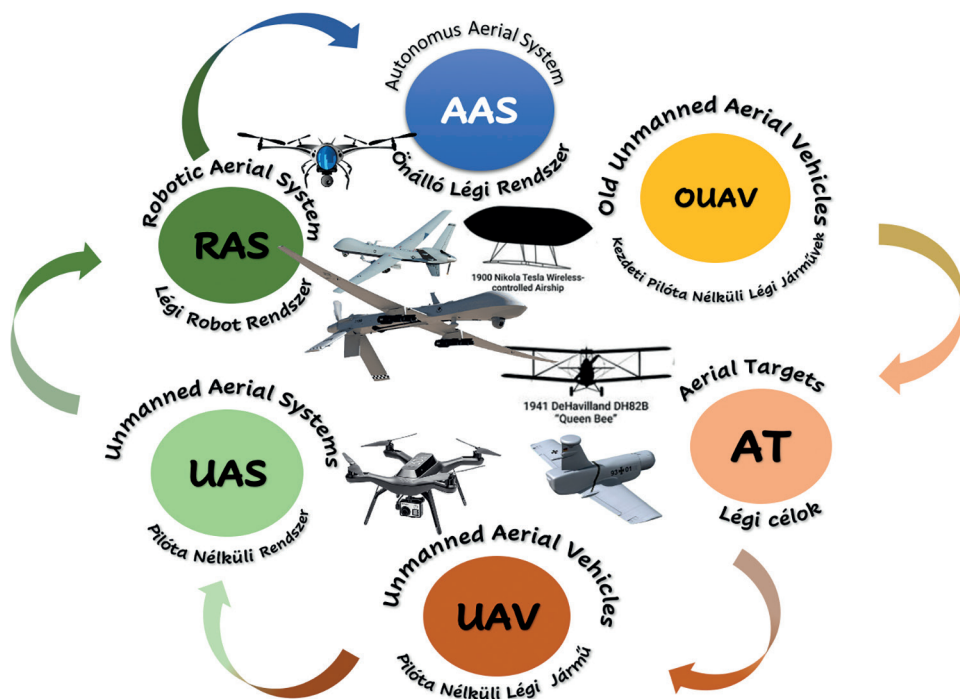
Autonomus Aerial System
AAS
Önálló Légi Rendszer

Old Unmanned Aerial Vehicles
OUAV
Kezdeti Pilóta Nélküli Légi Járművek

Robotic Aerial System
RAS
Légi Robot Rendszer

1900 Nikola Tesla Wireless-controlled Airship

1941 DeHavilland DH82B "Queen Bee"

Aerial Targets
AT
Légi célok

Unmanned Aerial Systems
UAS
Pilóta Nélküli Rendszer

Unmanned Aerial Vehicles
UAV
Pilóta Nélküli Légi Jármű